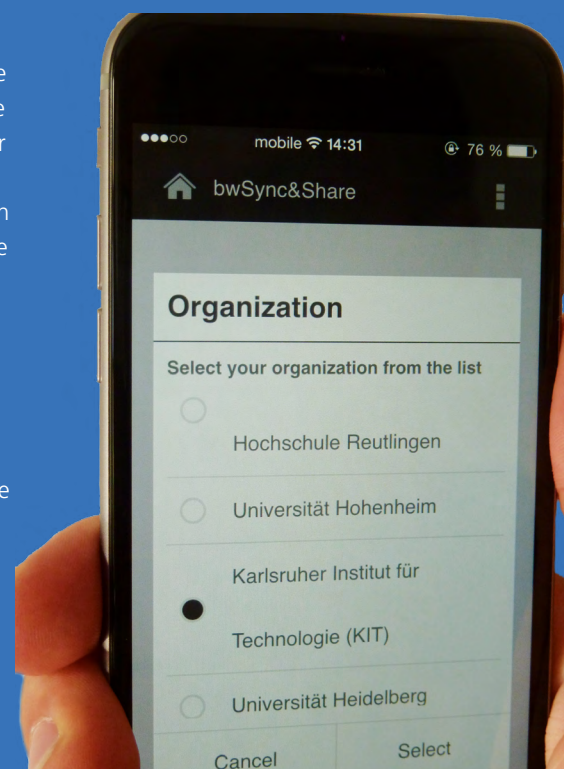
e
e
r

n
e

e

●●●○○ mobile 14:31 76 %

bwSync&Share

Organization

Select your organization from the list

Hochschule Reutlingen

Universität Hohenheim

Karlsruher Institut für Technologie (KIT)

Universität Heidelberg

Cancel

Select